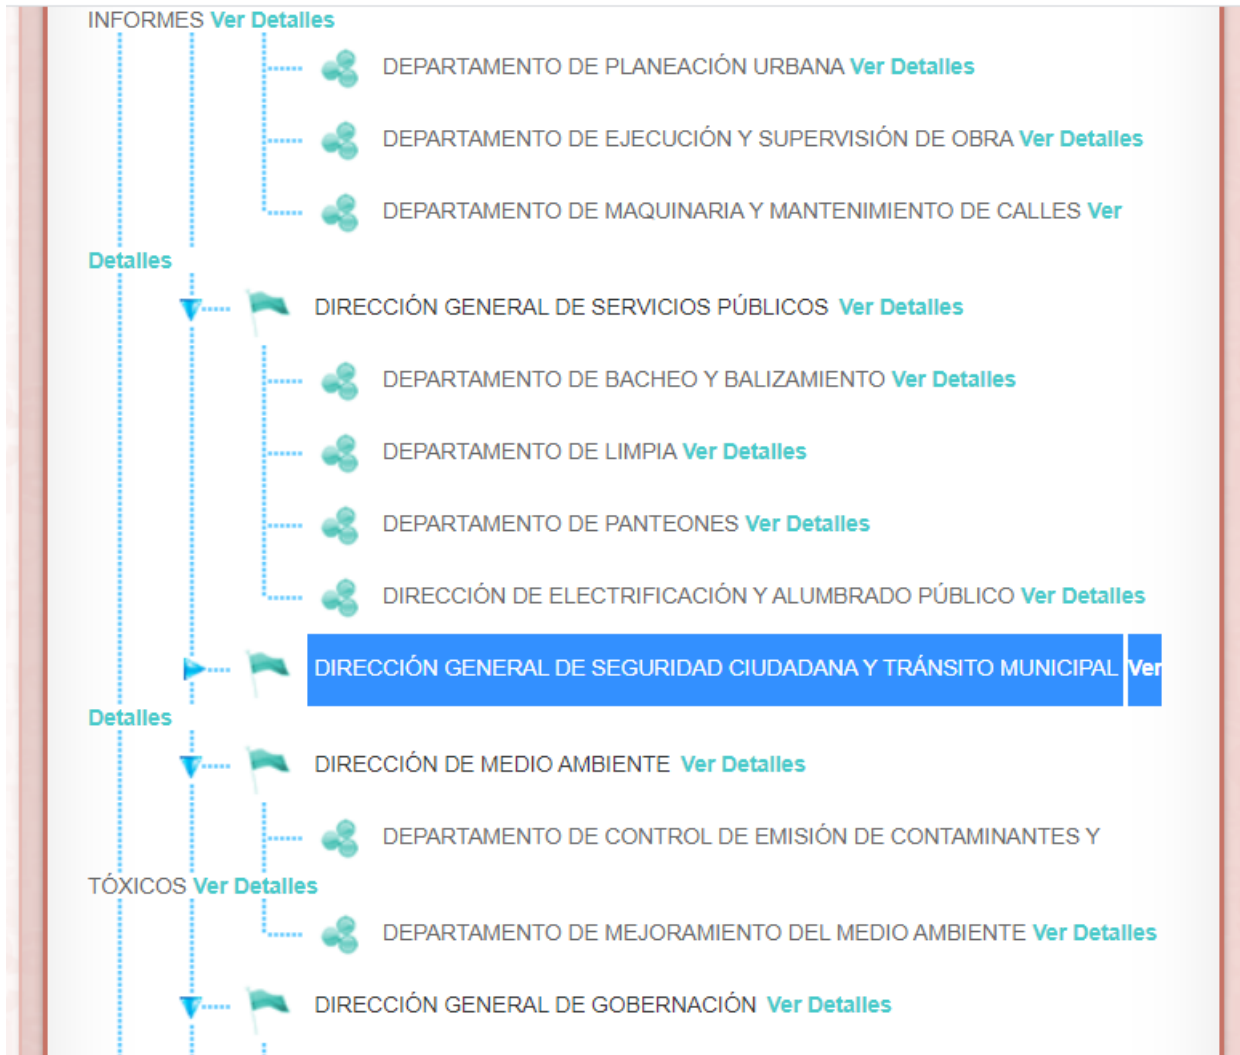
INFORMES Ver Detalles

DEPARTAMENTO DE PLANEACIÓN URBANA Ver Detalles

DEPARTAMENTO DE EJECUCIÓN Y SUPERVISIÓN DE OBRA Ver Detalles

DEPARTAMENTO DE MAQUINARIA Y MANTENIMIENTO DE CALLES Ver Detalles

DIRECCIÓN GENERAL DE SERVICIOS PÚBLICOS Ver Detalles

DEPARTAMENTO DE BACHEO Y BALIZAMIENTO Ver Detalles

DEPARTAMENTO DE LIMPIA Ver Detalles

DEPARTAMENTO DE PANTEONES Ver Detalles

DIRECCIÓN DE ELECTRIFICACIÓN Y ALUMBRADO PÚBLICO Ver Detalles

DIRECCIÓN GENERAL DE SEGURIDAD CIUDADANA Y TRÁNSITO MUNICIPAL Ver Detalles

DIRECCIÓN DE MEDIO AMBIENTE Ver Detalles

DEPARTAMENTO DE CONTROL DE EMISIÓN DE CONTAMINANTES Y TÓXICOS Ver Detalles

DEPARTAMENTO DE MEJORAMIENTO DEL MEDIO AMBIENTE Ver Detalles

DIRECCIÓN GENERAL DE GOBERNACIÓN Ver Detalles